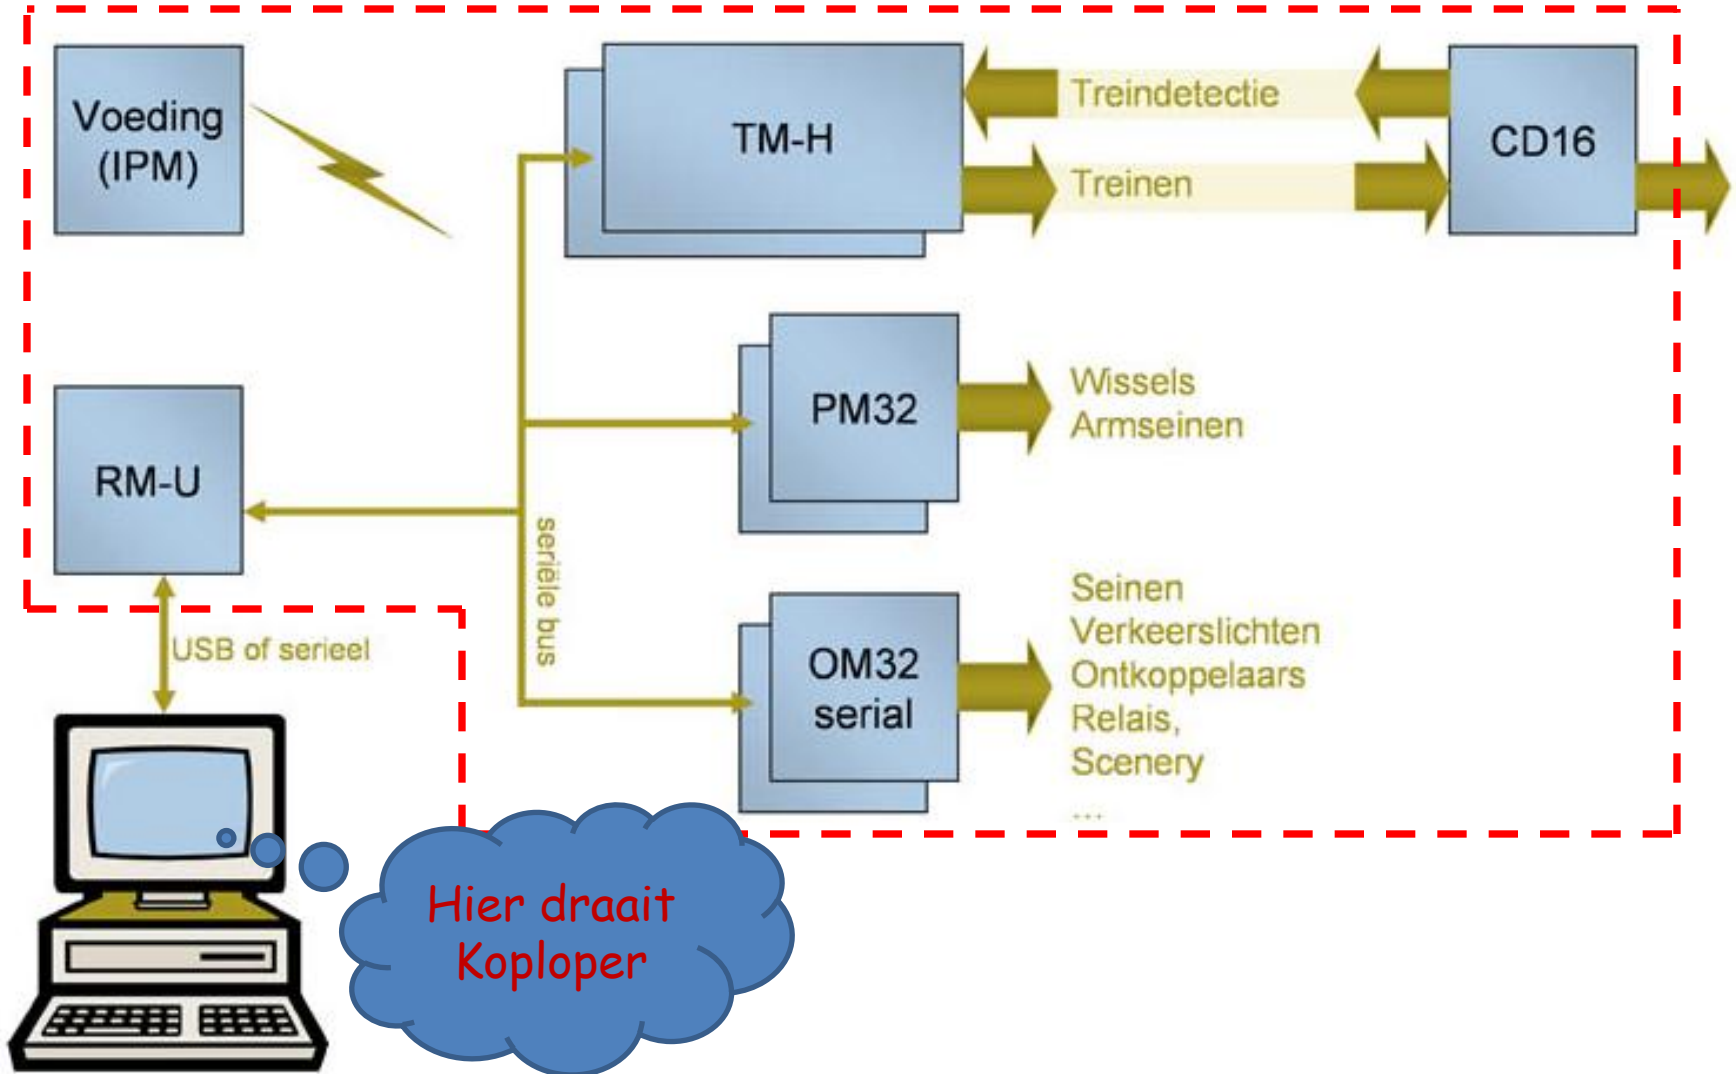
Voeding (IPM)

TM-H

Treindetectie

Treinen

CD16

RM-U

PM32

Wissels
Armseinen

seriële bus

OM32 serial

Seinen
Verkeerslichten
Ontkoppelaars
Relais,
Scenery
...

USB of serieel

Hier draait Koploper